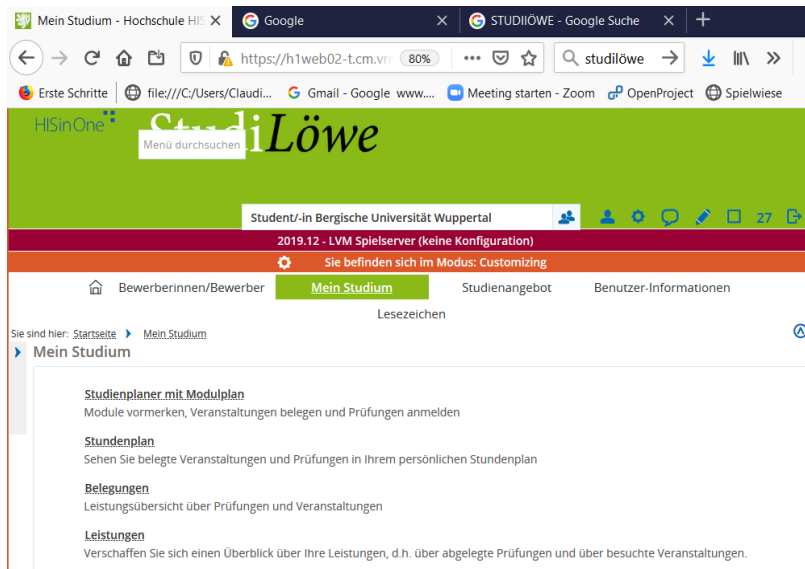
Mein Studium - Hochschule HIS ✕ | Google ✕ | STUDIlÖWE - Google Suche ✕ | +

https://h1web02-t.cm.vr 80% ••• studilöwe

Erste Schritte | file:///C:/Users/Claudi... | Gmail - Google www.... | Meeting starten - Zoom | OpenProject | Spielwiese

HISinOne StudiLöwe

Menü durchsuchen

Student/-in Bergische Universität Wuppertal

27

2019.12 - LVM Spielserver (keine Konfiguration)

Sie befinden sich im Modus: Customizing

Bewerberinnen/Bewerber | Mein Studium | Studienangebot | Benutzer-Informationen

Lesezeichen

Sie sind hier: Startseite › Mein Studium

Mein Studium

Studienplaner mit Modulplan
Module vormerken, Veranstaltungen belegen und Prüfungen anmelden

Stundenplan
Sehen Sie belegte Veranstaltungen und Prüfungen in Ihrem persönlichen Stundenplan

Belegungen
Leistungsübersicht über Prüfungen und Veranstaltungen

Leistungen
Verschaffen Sie sich einen Überblick über Ihre Leistungen, d.h. über abgelegte Prüfungen und über besuchte Veranstaltungen.